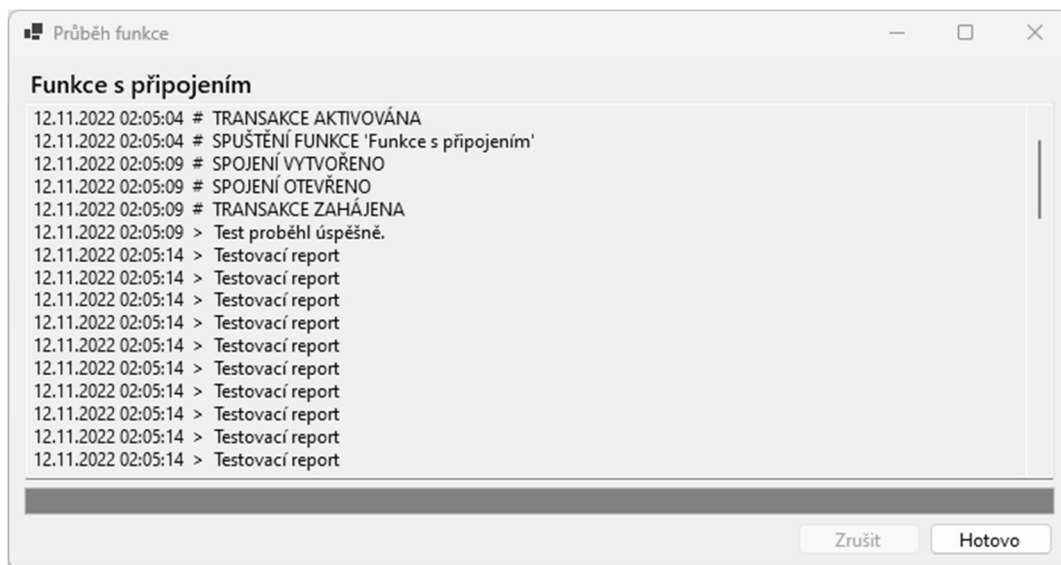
Průběh funkce

Funkce s připojením

12.11.2022 02:05:04 # TRANSAKCE AKTIVOVÁNA
12.11.2022 02:05:04 # SPUŠTĚNÍ FUNKCE 'Funkce s připojením'
12.11.2022 02:05:09 # SPOJENÍ VYTVOŘENO
12.11.2022 02:05:09 # SPOJENÍ OTEVŘENO
12.11.2022 02:05:09 # TRANSAKCE ZAHÁJENA
12.11.2022 02:05:09 > Test proběhl úspěšně.
12.11.2022 02:05:14 > Testovací report
12.11.2022 02:05:14 > Testovací report
12.11.2022 02:05:14 > Testovací report
12.11.2022 02:05:14 > Testovací report
12.11.2022 02:05:14 > Testovací report
12.11.2022 02:05:14 > Testovací report
12.11.2022 02:05:14 > Testovací report
12.11.2022 02:05:14 > Testovací report
12.11.2022 02:05:14 > Testovací report
12.11.2022 02:05:14 > Testovací report

Zrušit
Hotovo